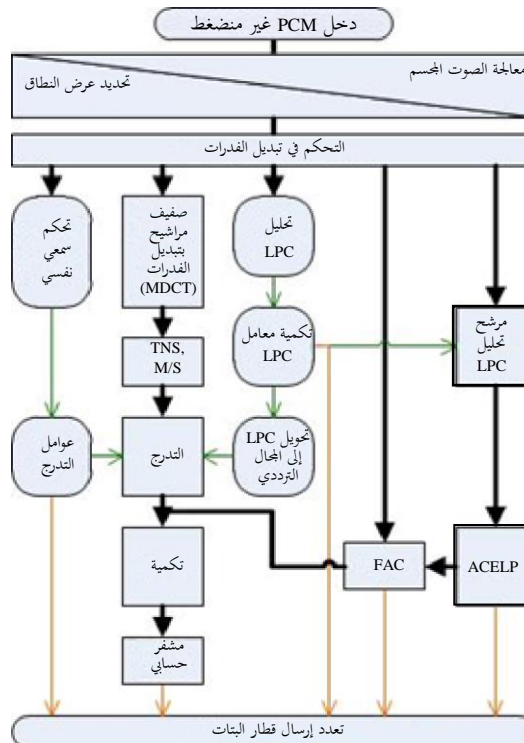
دخل PCM غير منضغط

معالجة الصوت المجسم

تحديد عرض النطاق

التحكم في تبديل القدرات

تحكم سمعي نفسي

صفيف مراشيح بتبديل القدرات (MDCT)

تحليل LPC

تكمية معامل LPC

مرشح تحليل LPC

TNS, M/S

عوامل التدرج

التدرج

تحويل LPC إلى المجال الترددي

تكمية

FAC

ACELP

مشفر حسابي

تعدد إرسال قطار البتات